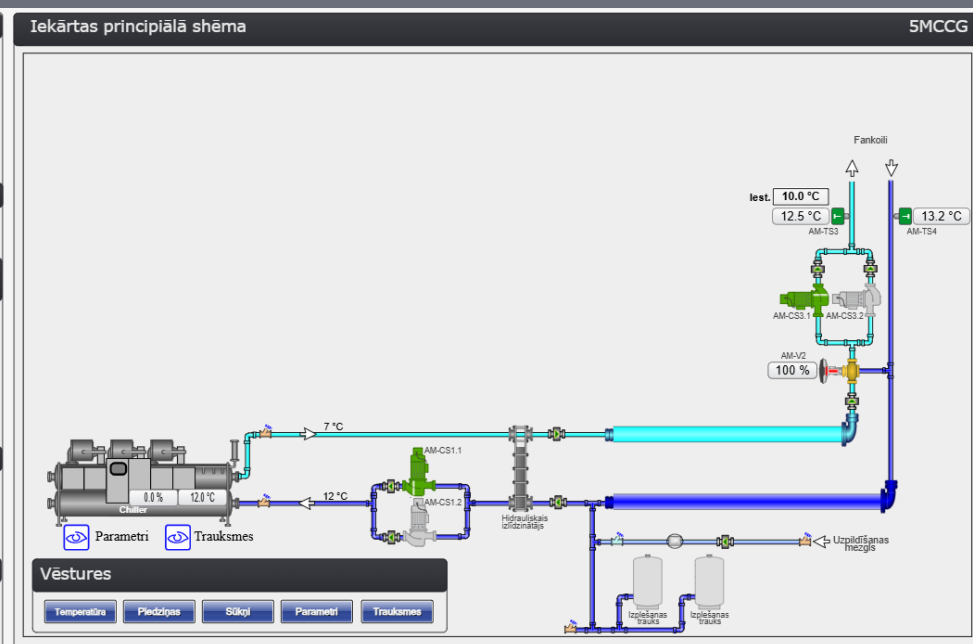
Iekārtas principiālā shēma

5MCCG

Fankoili

Iest. 10.0 °C

12.5 °C

AM-TS3

13.2 °C

AM-TS4

AM-CS3.1

AM-CS3.2

AM-V2

100 %

7 °C

12 °C

AM-CS1.1

AM-CS1.2

0.0 %

12.0 °C

Chiller

Hidrauliskais izlīdzinātājs

Uzpildīšanas mezgls

Izplešanās trauks

Izplešanās trauks

Parametri

Trauksmes

Vēstures

Temperatūra

Piedziņas

Sūkņi

Parametri

Trauksmes